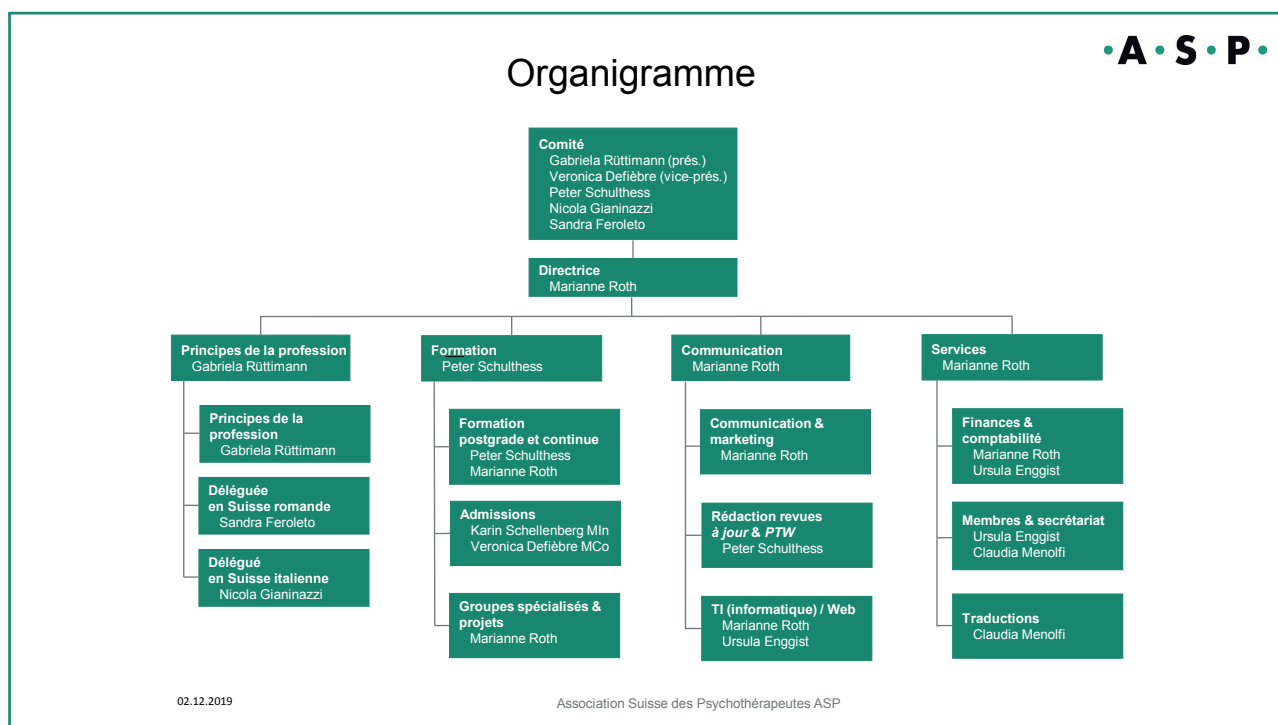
·A·S·P·

Organigramme

**Comité**
Gabriela Rüttimann (prés.)
Veronica Defièbre (vice-prés.)
Peter Schulthess
Nicola Gianinazzi
Sandra Feroleto

**Directrice**
Marianne Roth

**Principes de la profession**
Gabriela Rüttimann

**Principes de la profession**
Gabriela Rüttimann

**Déléguée en Suisse romande**
Sandra Feroleto

**Délégué en Suisse italienne**
Nicola Gianinazzi

**Formation**
Peter Schulthess

**Formation postgrade et continue**
Peter Schulthess
Marianne Roth

**Admissions**
Karin Schellenberg MIn
Veronica Defièbre MCo

**Groupes spécialisés & projets**
Marianne Roth

**Communication**
Marianne Roth

**Communication & marketing**
Marianne Roth

**Rédaction revues *à jour* & *PTW***
Peter Schulthess

**TI (informatique) / Web**
Marianne Roth
Ursula Enggist

**Services**
Marianne Roth

**Finances & comptabilité**
Marianne Roth
Ursula Enggist

**Membres & secrétariat**
Ursula Enggist
Claudia Menolfi

**Traductions**
Claudia Menolfi

02.12.2019

Association Suisse des Psychothérapeutes ASP